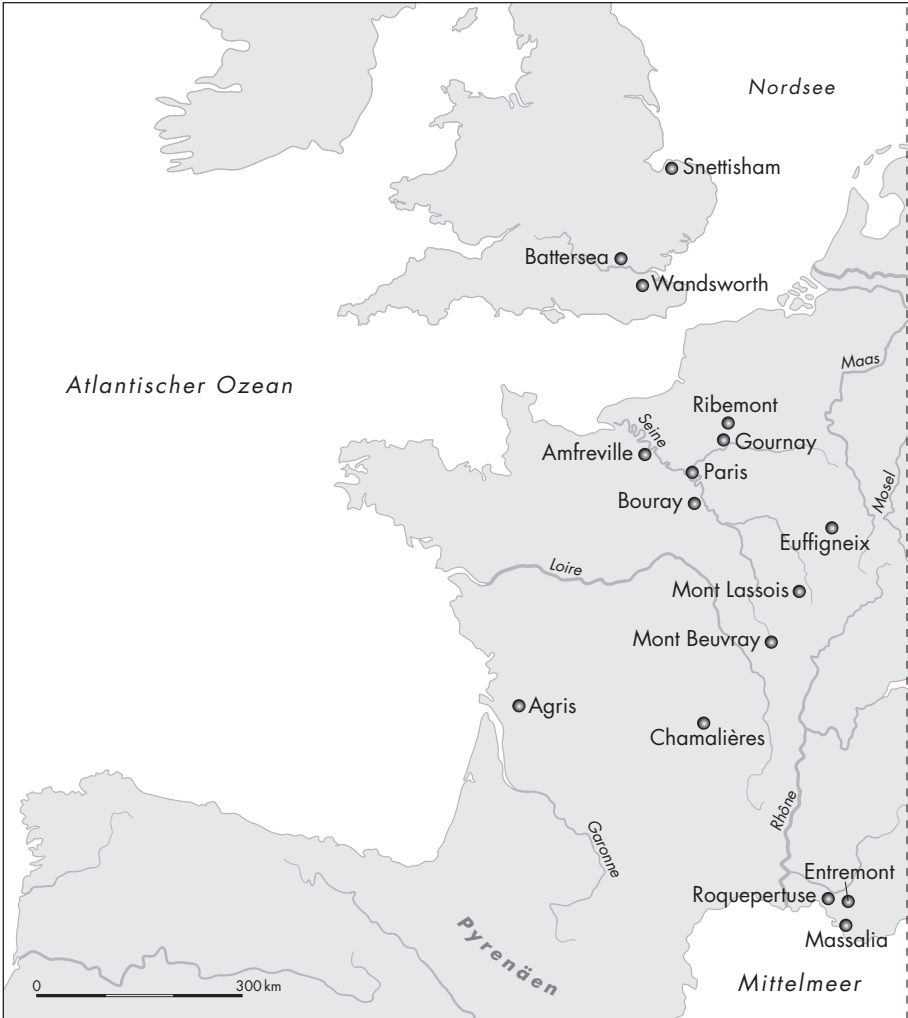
Nordsee

Snettisham

Battersea

Wandsworth

Atlantischer Ozean

Maas

Ribemont

Seine

Gournay

Amfreville

Paris

Bouray

Mosel

Euffigneix

Loire

Mont Lassois

Mont Beuvray

Agris

Chamalières

Rhône

Garonne

Entremont

Roquepertuse

Massalia

Pyrenäen

0

300 km

Mittelmeer